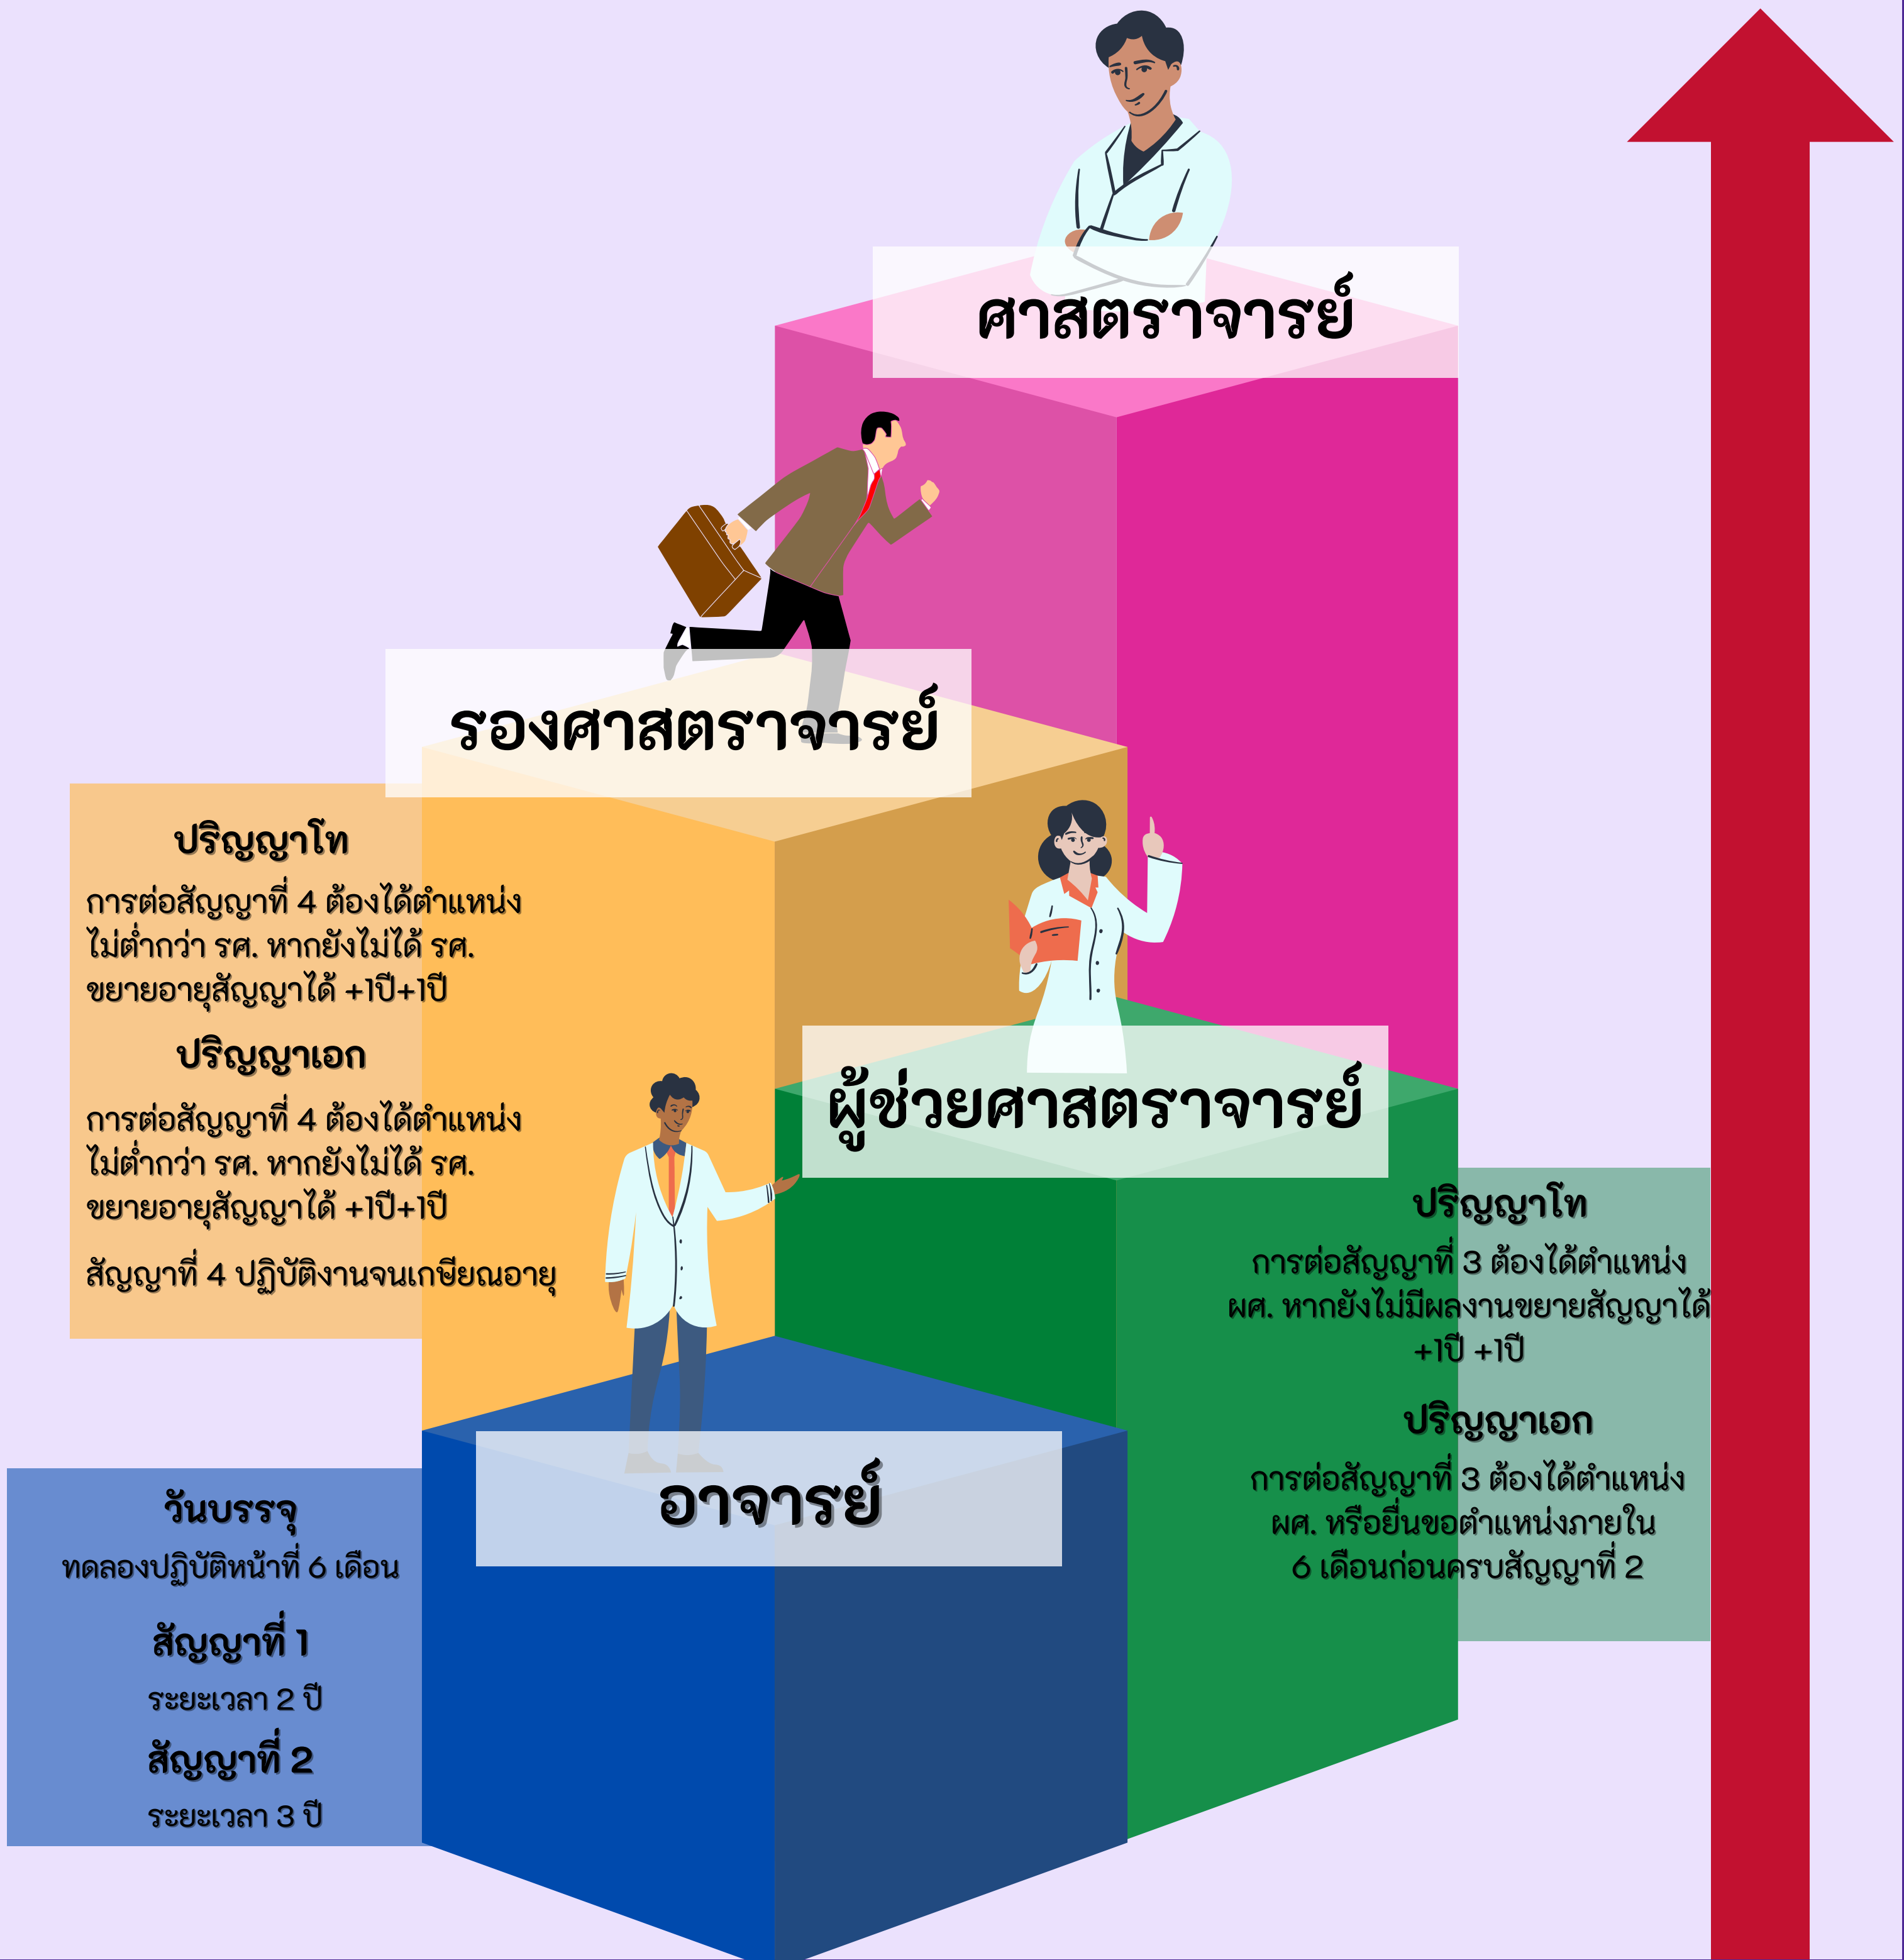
ศาสตราจารย์

รองศาสตราจารย์

ปริญญาโท

การต่อสัญญาที่ 4 ต้องได้ตำแหน่ง ไม่ต่ำกว่า รศ. หากยังไม่ได้ รศ. ขยายอายุสัญญาได้ +1ปี+1ปี

ปริญญาเอก

การต่อสัญญาที่ 4 ต้องได้ตำแหน่ง ไม่ต่ำกว่า รศ. หากยังไม่ได้ รศ. ขยายอายุสัญญาได้ +1ปี+1ปี

สัญญาที่ 4 ปฏิบัติงานจนเกษียณอายุ

ผู้ช่วยศาสตราจารย์

ปริญญาโท

การต่อสัญญาที่ 3 ต้องได้ตำแหน่ง ผศ. หากยังไม่มีผลงานขยายสัญญาได้ +1ปี +1ปี

ปริญญาเอก

การต่อสัญญาที่ 3 ต้องได้ตำแหน่ง ผศ. หรือยื่นขอตำแหน่งภายใน 6 เดือนก่อนครบสัญญาที่ 2

อาจารย์

วันบรรจุ

ทดลองปฏิบัติหน้าที่ 6 เดือน

สัญญาที่ 1

ระยะเวลา 2 ปี

สัญญาที่ 2

ระยะเวลา 3 ปี